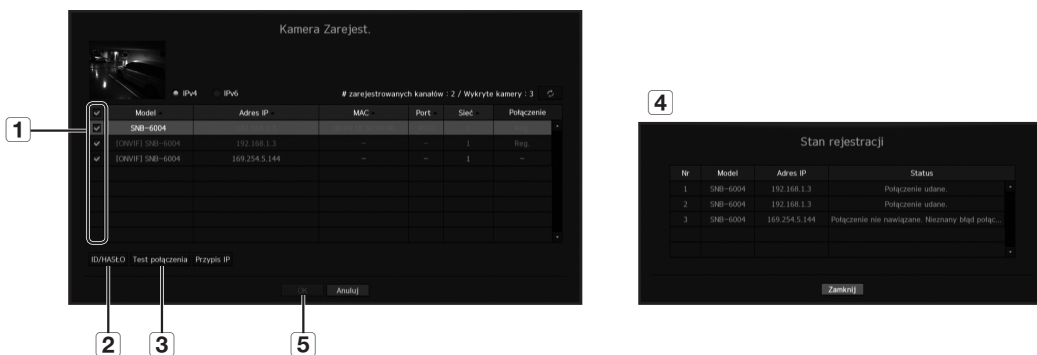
Kamera Zarejest.

IPv4 IPv6

# zarejestrowanych kanałów : 2 / Wykryte kamery : 3

1

| | Model | Adres IP | MAC | Port | Sieć | Połączenie |
|---|---|---|---|---|---|---|
| ✔ | SNB-6004 | | | | | |
| ✔ | [ONVIF] SNB-6004 | 192.168.1.3 | – | – | 1 | Reg. |
| ✔ | [ONVIF] SNB-6004 | 169.254.5.144 | – | – | 1 | – |

ID/HASŁO Test połączenia Przypis IP

OK Anuluj

2 3 5

4

Stan rejestracji

| Nr | Model | Adres IP | Status |
|---|---|---|---|
| 1 | SNB-6004 | 192.168.1.3 | Połączenie udane. |
| 2 | SNB-6004 | 192.168.1.3 | Połączenie udane. |
| 3 | SNB-6004 | 169.254.5.144 | Połączenie nie nawiązane. Nieznany błąd połąc... |

Zamknij